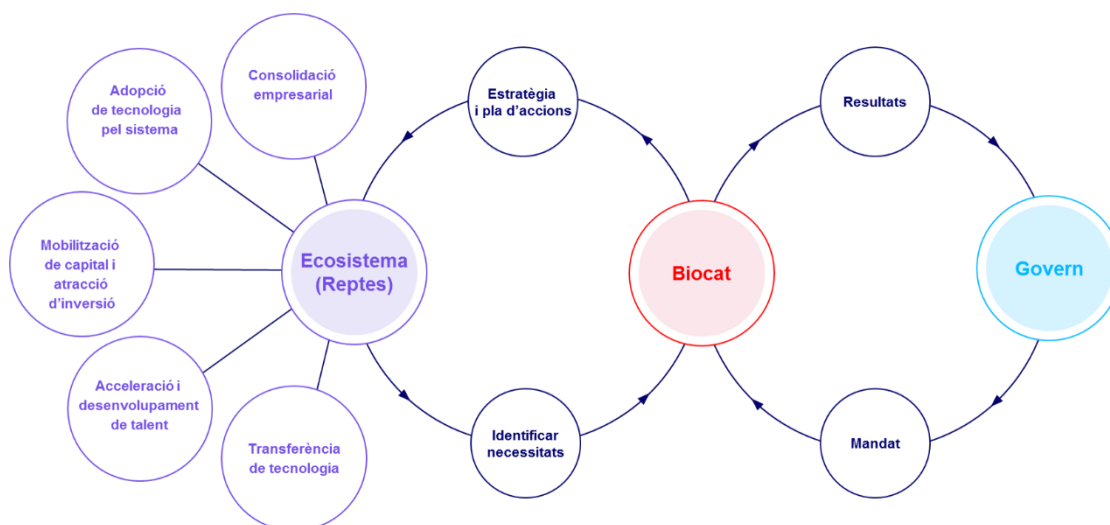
Adopció de tecnologia pel sistema

Consolidació empresarial

Mobilització de capital i atracció d'inversió

Ecosistema (Reptes)

Acceleració i desenvolupament de talent

Transferència de tecnologia

Estratègia i pla d'accions

Identificar necessitats

Biocat

Resultats

Mandat

Govern